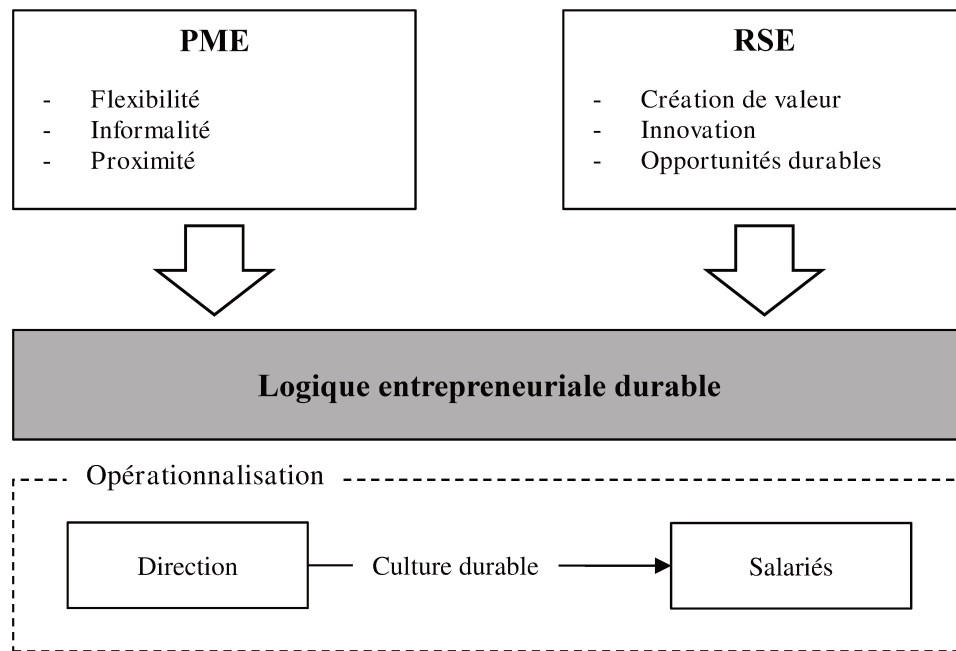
PME

- Flexibilité
- Informalité
- Proximité

RSE

- Création de valeur
- Innovation
- Opportunités durables

Logique entrepreneuriale durable

Opérationnalisation

Direction

Culture durable

Salariés